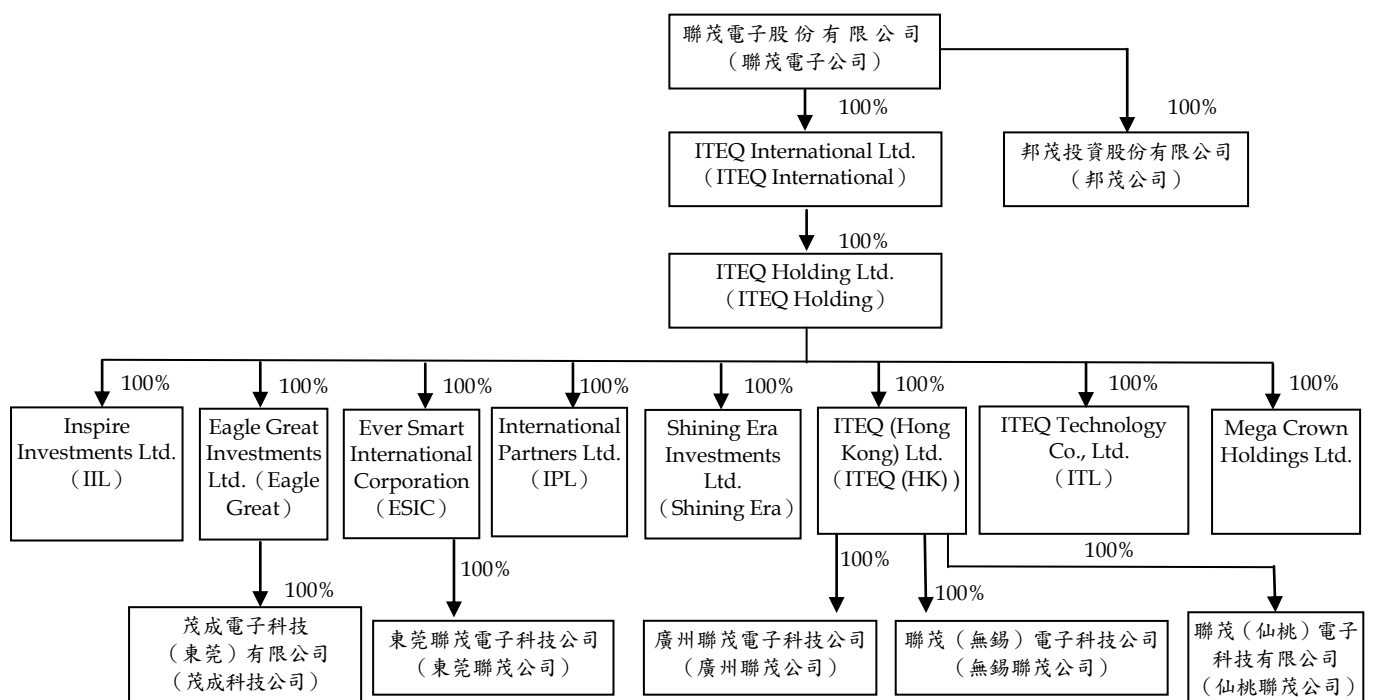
聯茂電子股份有限公司
（聯茂電子公司）

100%

100%

ITEQ International Ltd.
（ITEQ International）

邦茂投資股份有限公司
（邦茂公司）

100%

ITEQ Holding Ltd.
（ITEQ Holding）

100%

100%

100%

100%

100%

100%

100%

100%

Inspire Investments Ltd.
（IIL）

Eagle Great Investments Ltd.（Eagle Great）

Ever Smart International Corporation
（ESIC）

International Partners Ltd.
（IPL）

Shining Era Investments Ltd.
（Shining Era）

ITEQ (Hong Kong) Ltd.
（ITEQ (HK)）

ITEQ Technology Co., Ltd.
（ITL）

Mega Crown Holdings Ltd.

100%

100%

100%

100%

100%

茂成電子科技（東莞）有限公司
（茂成科技公司）

東莞聯茂電子科技公司
（東莞聯茂公司）

廣州聯茂電子科技公司
（廣州聯茂公司）

聯茂（無錫）電子科技公司
（無錫聯茂公司）

聯茂（仙桃）電子科技有限公司
（仙桃聯茂公司）